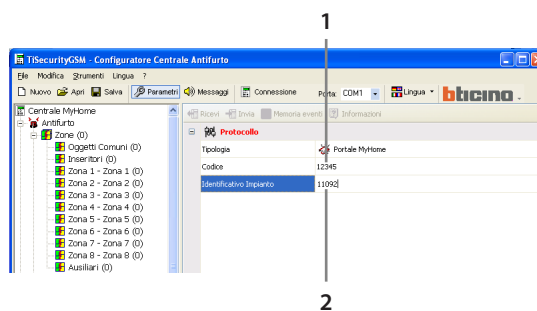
1

TiSecurityGSM - Configuratore Centrale Antifurto

File Modifica Strumenti Lingua ?

Nuovo Apri Salva Parametri Messaggi Connessione Porta: COM1 Lingua bticino

Centrale MyHome
Antifurto
Zone (0)
Oggetti Comuni (0)
Inseritori (0)
Zona 1 - Zona 1 (0)
Zona 2 - Zona 2 (0)
Zona 3 - Zona 3 (0)
Zona 4 - Zona 4 (0)
Zona 5 - Zona 5 (0)
Zona 6 - Zona 6 (0)
Zona 7 - Zona 7 (0)
Zona 8 - Zona 8 (0)
Ausiliari (0)

Ricevi Invia Memoria eventi Informazioni

Protocollo

| | |
|---|---|
| Tipologia | Portale MyHome |
| Codice | 12345 |
| Identificativo Impianto | 11092 |

2